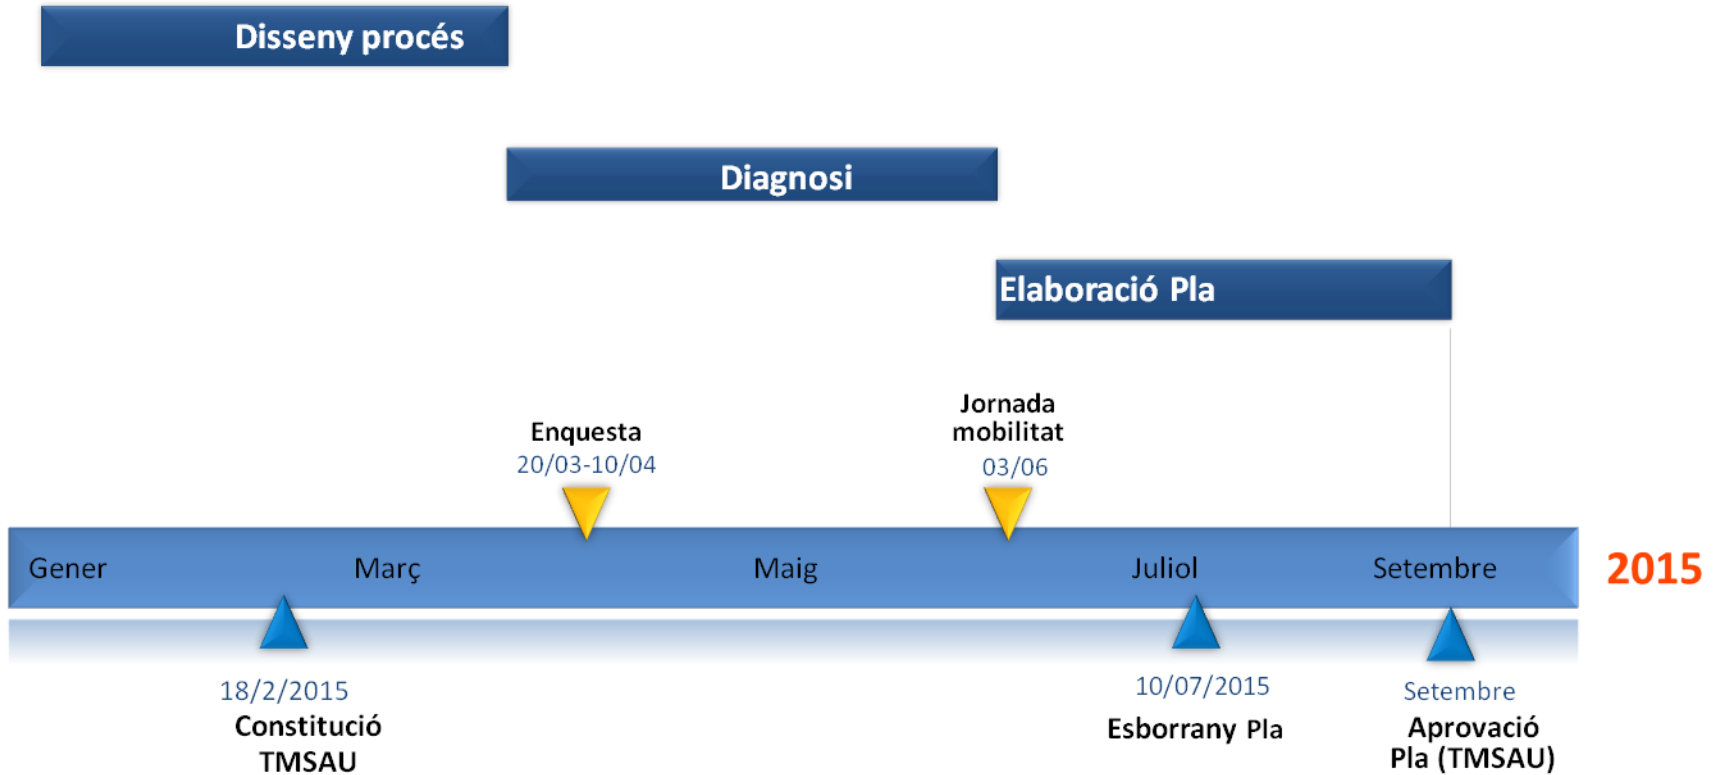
Disseny procés

Diagnosi

Elaboració Pla

Enquesta
20/03-10/04

Jornada mobilitat
03/06

Gener Març Maig Juliol Setembre

2015

18/2/2015
Constitució TMSAU

10/07/2015
Esborrany Pla

Setembre
Aprovació Pla (TMSAU)